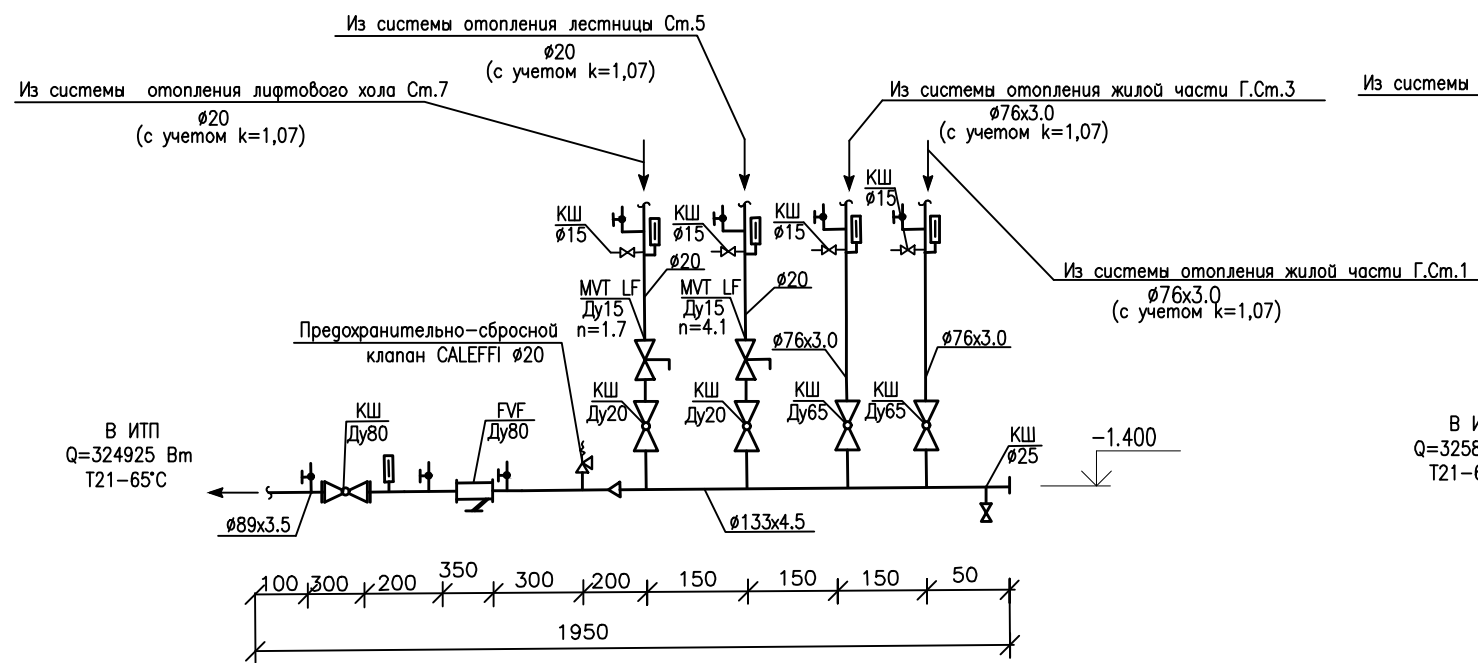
Из системы отопления лестницы Cm.5
ø20
(с учетом k=1,07)

Из системы отопления лифтового хола Cm.7
ø20
(с учетом k=1,07)

Из системы отопления жилой части Г.Cm.3
ø76x3.0
(с учетом k=1,07)

Из системы

КШ
ø15

КШ
ø15

КШ
ø15

КШ
ø15

ø20

Из системы отопления жилой части Г.Cm.1
ø76x3.0
(с учетом k=1,07)

MVT LF
Ду15
n=1.7

MVT LF
Ду15
n=4.1

ø20

Предохранительно-сбросной клапан CALEFFI ø20

ø76x3.0

ø76x3.0

КШ
Ду20

КШ
Ду20

КШ
Ду65

КШ
Ду65

В ИТП
Q=324925 Вт
T21-65°C

КШ
Ду80

FVF
Ду80

КШ
ø25

-1.400

В И
Q=3258
T21-6

ø89x3.5

ø133x4.5

100 300 200 350 300 200 150 150 150 50

1950